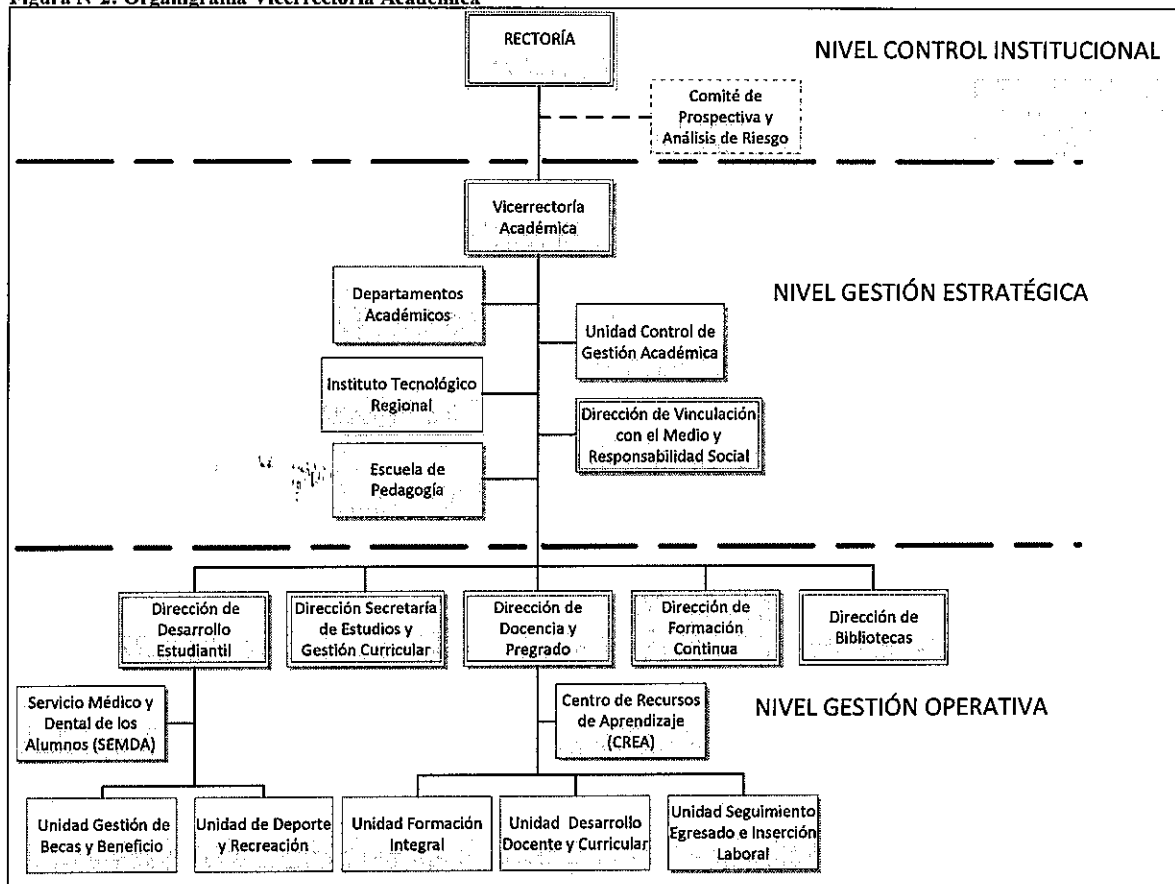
Figura N°2: Organigrama Vicerrectoría Académica

RECTORÍA

NIVEL CONTROL INSTITUCIONAL

Comité de Prospectiva y Análisis de Riesgo

Vicerrectoría Académica

NIVEL GESTIÓN ESTRATÉGICA

Departamentos Académicos

Unidad Control de Gestión Académica

Instituto Tecnológico Regional

Dirección de Vinculación con el Medio y Responsabilidad Social

Escuela de Pedagogía

Dirección de Desarrollo Estudiantil

Dirección Secretaría de Estudios y Gestión Curricular

Dirección de Docencia y Pregrado

Dirección de Formación Continua

Dirección de Bibliotecas

Servicio Médico y Dental de los Alumnos (SEMDA)

Centro de Recursos de Aprendizaje (CREA)

NIVEL GESTIÓN OPERATIVA

Unidad Gestión de Becas y Beneficio

Unidad de Deporte y Recreación

Unidad Formación Integral

Unidad Desarrollo Docente y Curricular

Unidad Seguimiento Egresado e Inserción Laboral